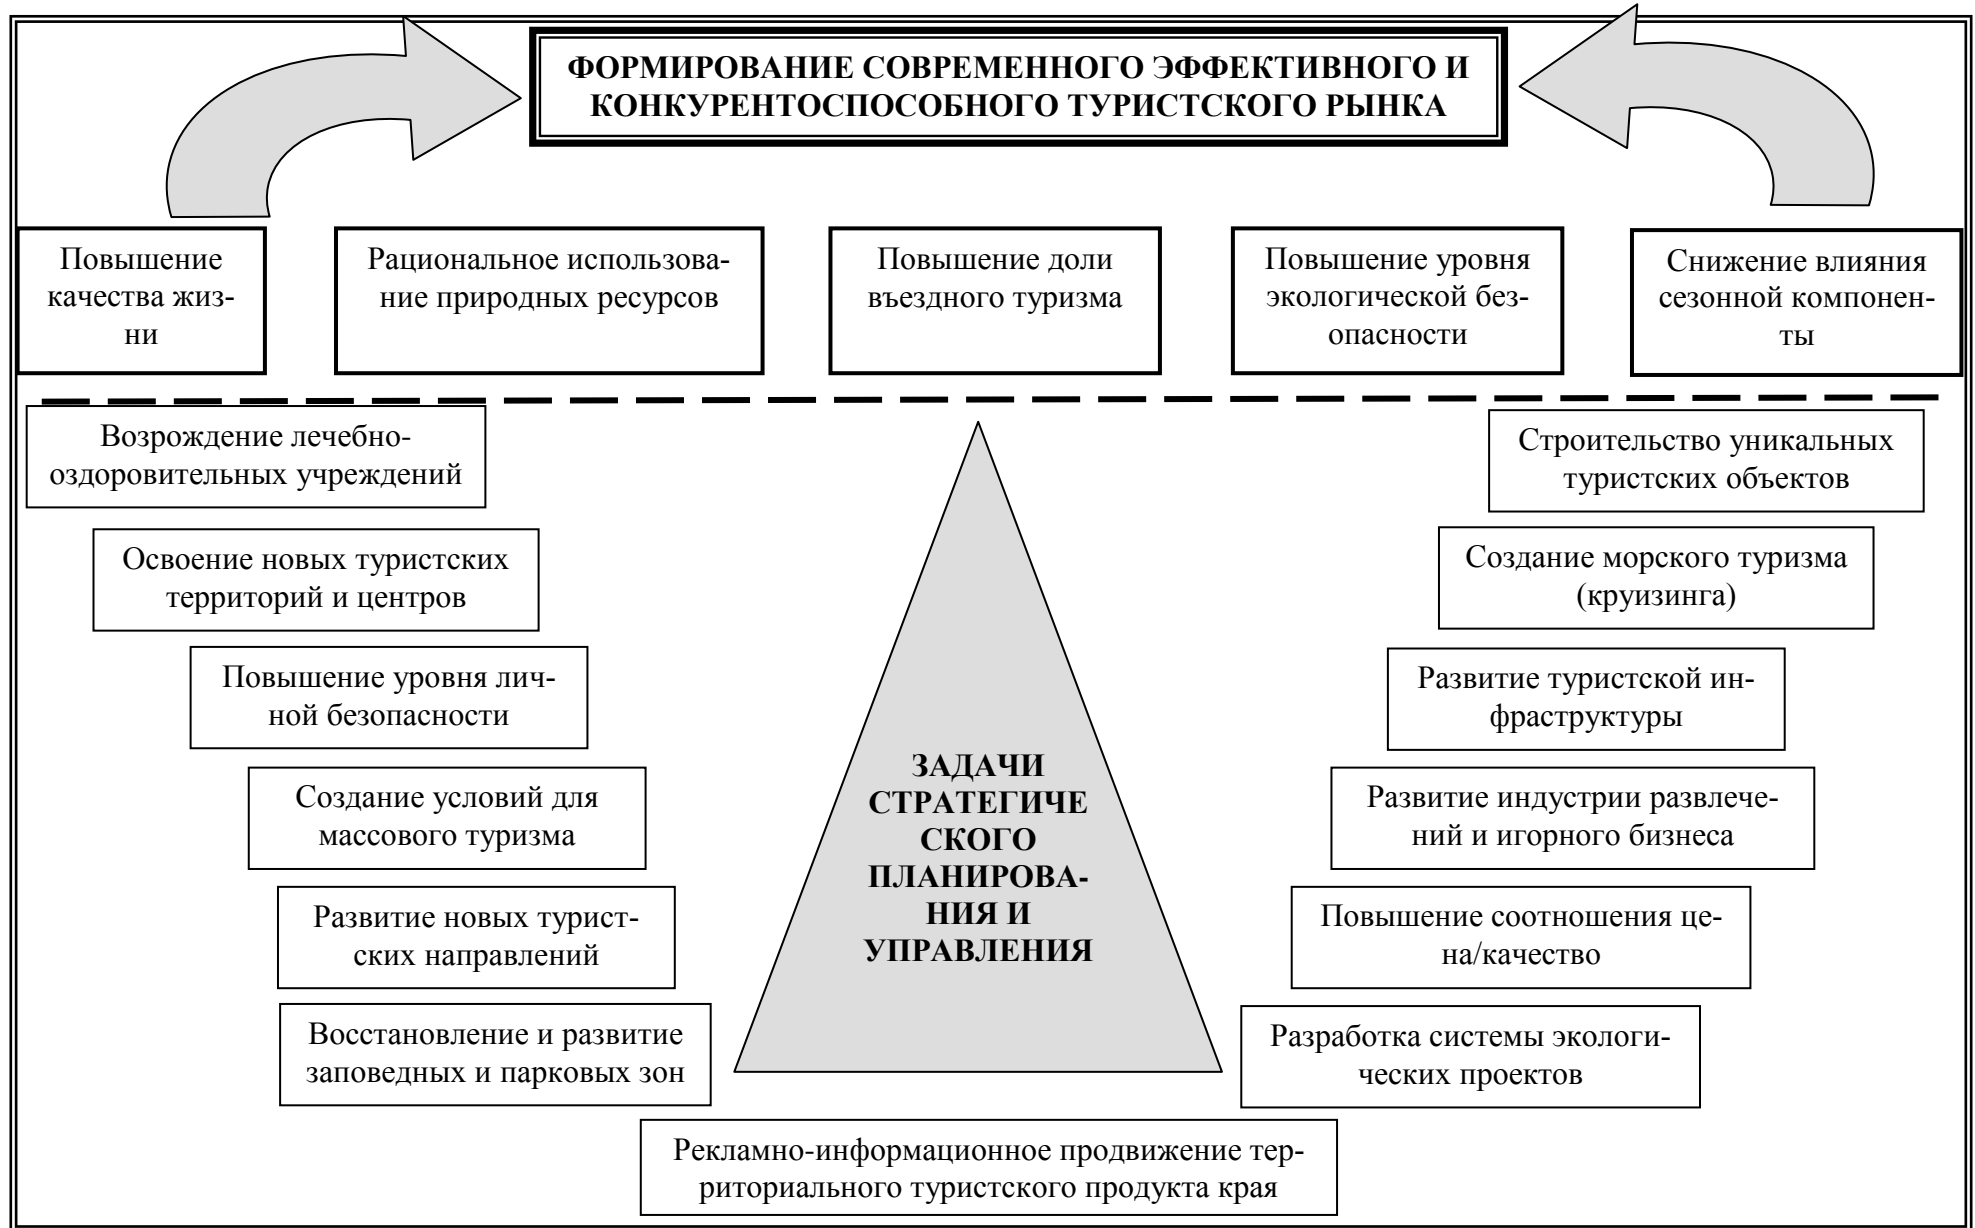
ФОРМИРОВАНИЕ СОВРЕМЕННОГО ЭФФЕКТИВНОГО И КОНКУРЕНТОСПОСОБНОГО ТУРИСТСКОГО РЫНКА

Повышение качества жизни

Рациональное использование природных ресурсов

Повышение доли въездного туризма

Повышение уровня экологической безопасности

Снижение влияния сезонной компоненты

Возрождение лечебно-оздоровительных учреждений

Освоение новых туристских территорий и центров

Повышение уровня личной безопасности

Создание условий для массового туризма

Развитие новых туристских направлений

Восстановление и развитие заповедных и парковых зон

ЗАДАЧИ СТРАТЕГИЧЕСКОГО ПЛАНИРОВАНИЯ И УПРАВЛЕНИЯ

Строительство уникальных туристских объектов

Создание морского туризма (круизинга)

Развитие туристской инфраструктуры

Развитие индустрии развлечений и игорного бизнеса

Повышение соотношения цена/качество

Разработка системы экологических проектов

Рекламно-информационное продвижение территориального туристского продукта края